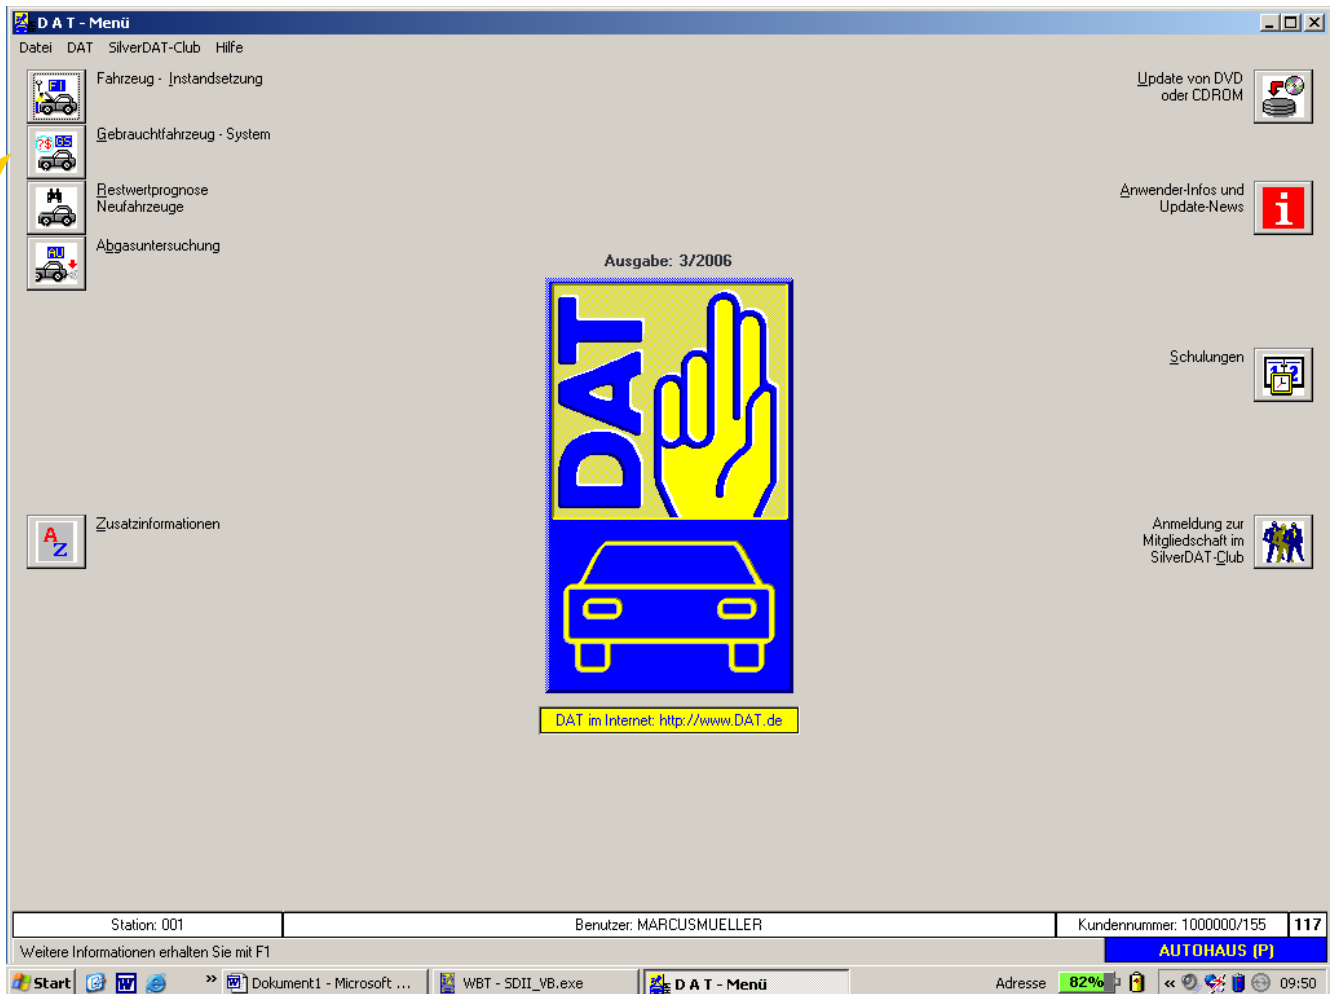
D A T - Menü

Datei DAT SilverDAT-Club Hilfe

Fahrzeug - Instandsetzung

Gebrauchtfahrzeug - System

Restwertprognose Neufahrzeuge

Abgasuntersuchung

Zusatzinformationen

Update von DVD oder CDROM

Anwender-Infos und Update-News

Schulungen

Anmeldung zur Mitgliedschaft im SilverDAT-Club

Ausgabe: 3/2006

DAT

DAT im Internet: http://www.DAT.de

| Station: 001 | Benutzer: MARCUSMUELLER | Kundennummer: 1000000/155 | 117 |
|---|---|---|---|

Weitere Informationen erhalten Sie mit F1

AUTOHAUS (P)

Start

Dokument1 - Microsoft ...

WBT - SDII_VB.exe

D A T - Menü

Adresse

82%

09:50